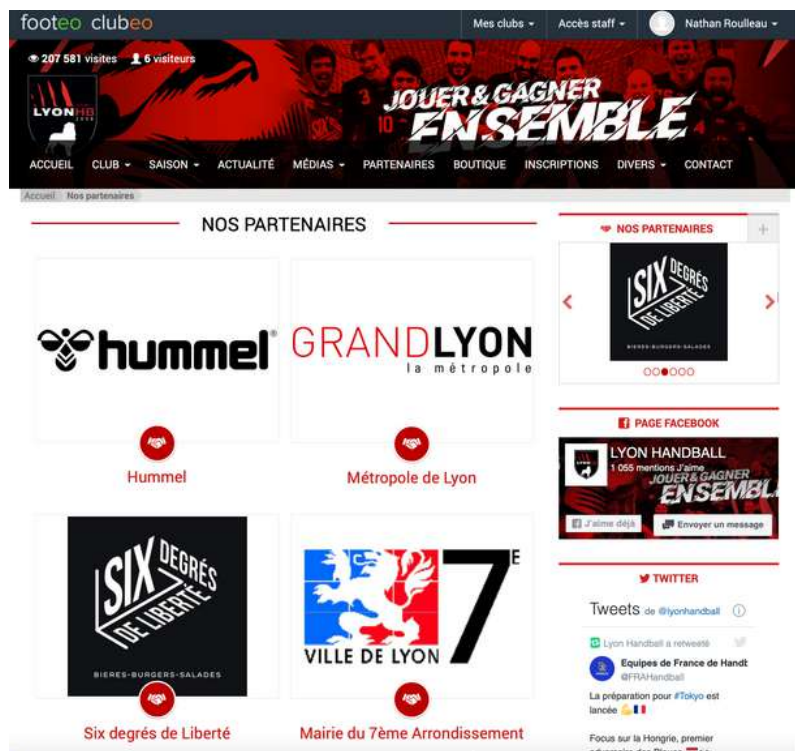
footeo clubeo

Mes clubs ▾ Accès staff ▾ Nathan Roulleau ▾

207 581 visites 6 visiteurs

LYON HB

JOUER & GAGNER ENSEMBLE

ACCUEIL CLUB ▾ SAISON ▾ ACTUALITÉ MÉDIAS ▾ PARTENAIRES BOUTIQUE INSCRIPTIONS DIVERS ▾ CONTACT

Accueil Nos partenaires

NOS PARTENAIRES

hummel®

Hummel

GRANDLYON la métropole

Métropole de Lyon

SIX DEGRÉS DE LIBERTÉ BIERES-BURGERS-SALADES

Six degrés de Liberté

7E VILLE DE LYON

Mairie du 7ème Arrondissement

NOS PARTENAIRES

SIX DEGRÉS DE LIBERTÉ BIERES-BURGERS-SALADES

PAGE FACEBOOK

LYON HANDBALL
1 055 mentions J'aime

JOUER & GAGNER ENSEMBL

J'aime déjà Envoyer un message

TWITTER

Tweets de @lyonhandball

Lyon Handball a retweeté

Equipes de France de Handb
@FRAHandball

La préparation pour #Tokyo est lancée

Focus sur la Hongrie, premier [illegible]